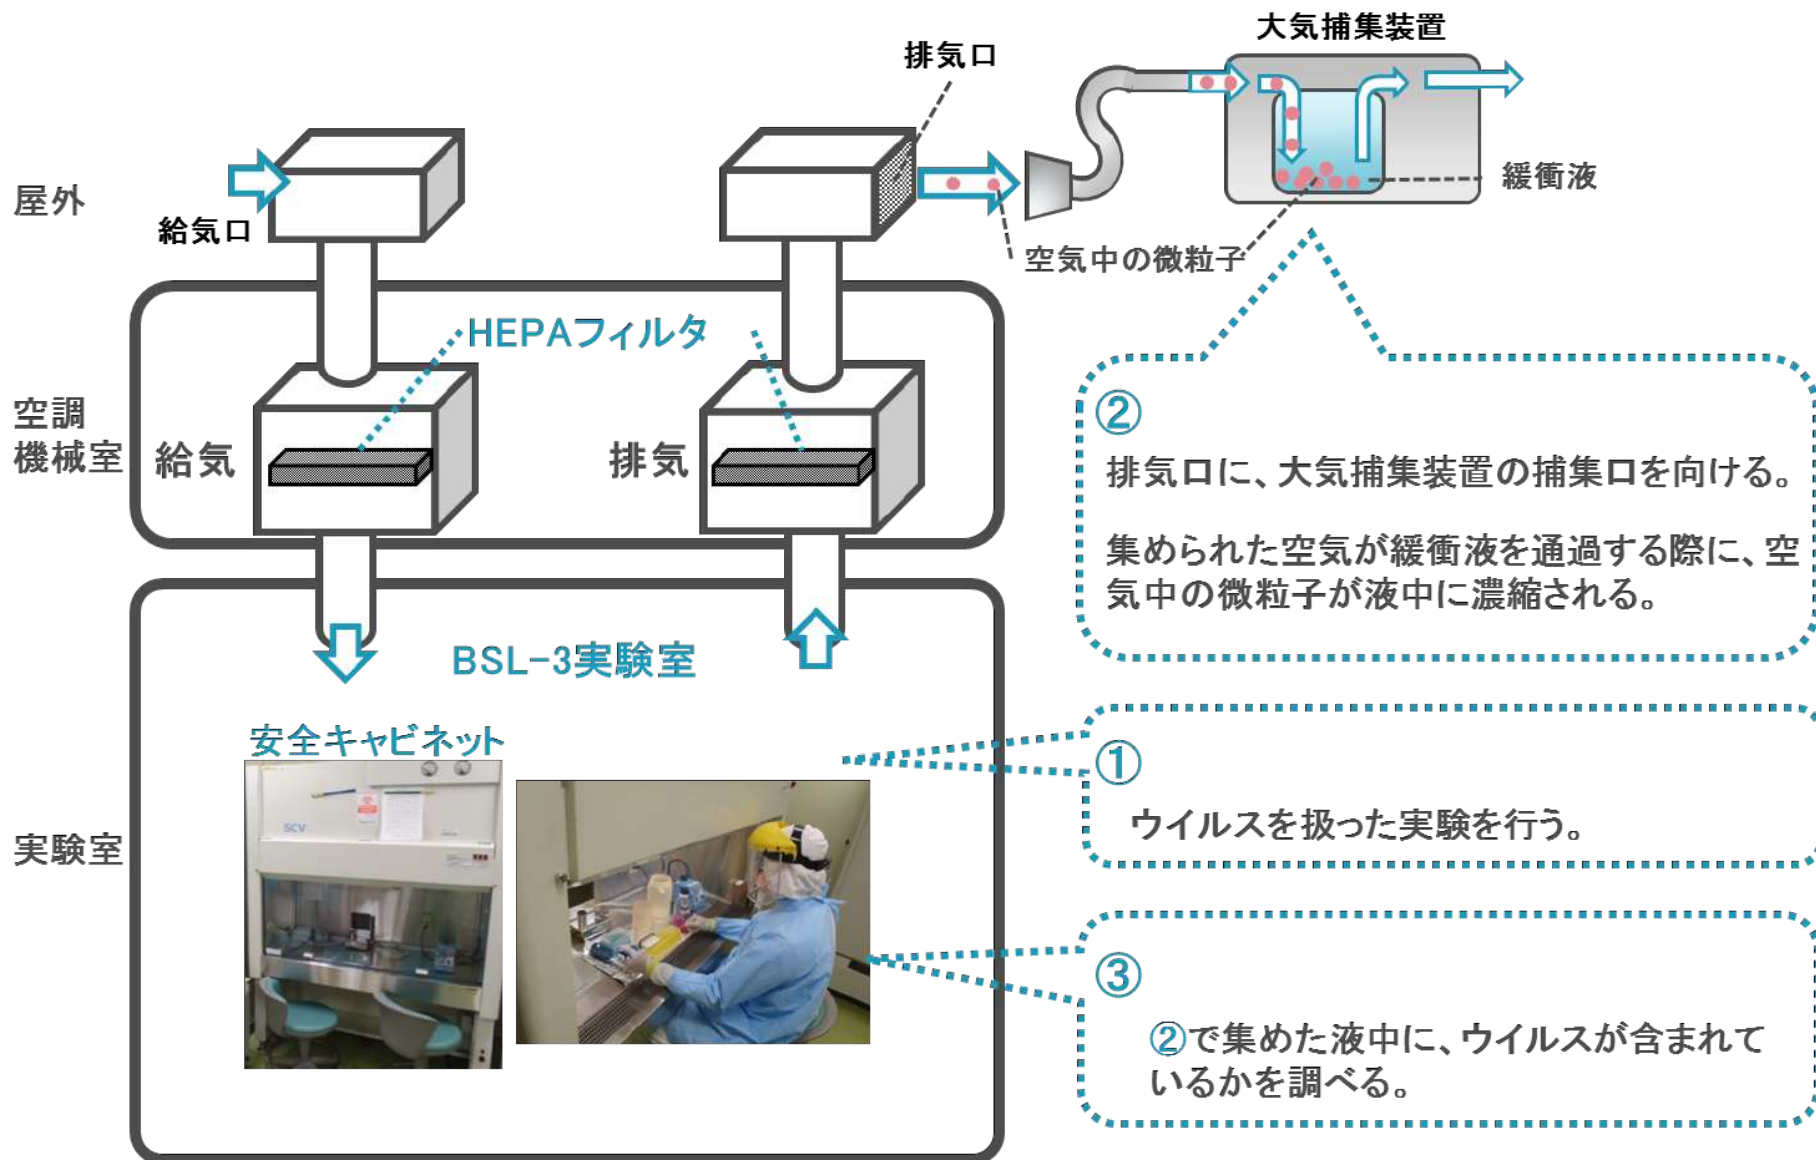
大気捕集装置

排気口

屋外

給気口

緩衝液

空気中の微粒子

HEPAフィルタ

空調機械室

給気

排気

②
排気口に、大気捕集装置の捕集口を向ける。

集められた空気が緩衝液を通過する際に、空気中の微粒子が液中に濃縮される。

BSL-3実験室

安全キャビネット

SCV

実験室

①
ウイルスを扱った実験を行う。

③
②で集めた液中に、ウイルスが含まれているかを調べる。